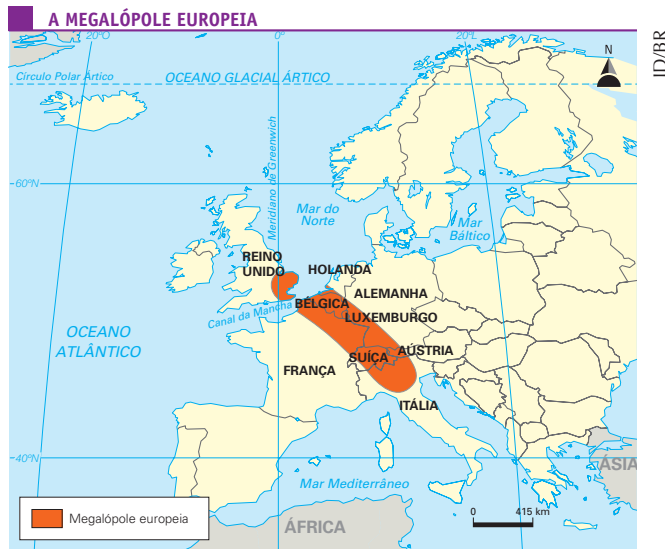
A MEGALÓPOLE EUROPEIA

20ºO
0º
20ºL
N
ID/BR

Círculo Polar Ártico
OCEANO GLACIAL ÁRTICO

60ºN
Meridiano de Greenwich
Mar do Norte
Mar Báltico

REINO UNIDO
HOLANDA
ALEMANHA
BÉLGICA
LUXEMBURGO
Canal da Mancha
OCEANO ATLÂNTICO
SUÍÇA
ÁUSTRIA
FRANÇA
ITÁLIA

40ºN
ÁSIA
Mar Mediterrâneo
ÁFRICA

Megalópole europeia

0
415 km